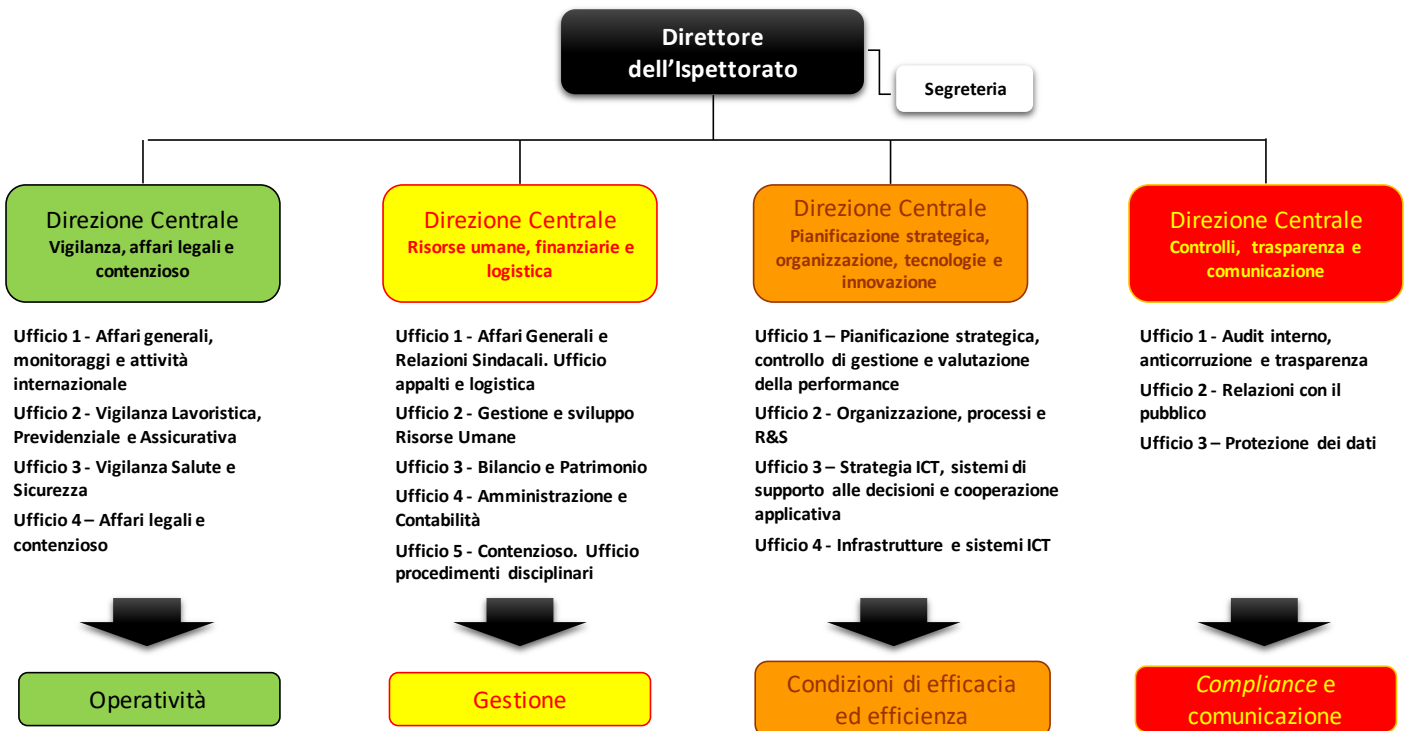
Direttore dell'Ispettorato

Segreteria

Direzione Centrale
Vigilanza, affari legali e contenzioso

Ufficio 1 - Affari generali, monitoraggi e attività internazionale

Ufficio 2 - Vigilanza Lavoristica, Previdenziale e Assicurativa

Ufficio 3 - Vigilanza Salute e Sicurezza

Ufficio 4 – Affari legali e contenzioso

Operatività

Direzione Centrale
Risorse umane, finanziarie e logistica

Ufficio 1 - Affari Generali e Relazioni Sindacali. Ufficio appalti e logistica

Ufficio 2 - Gestione e sviluppo Risorse Umane

Ufficio 3 - Bilancio e Patrimonio

Ufficio 4 - Amministrazione e Contabilità

Ufficio 5 - Contenzioso. Ufficio procedimenti disciplinari

Gestione

Direzione Centrale
Pianificazione strategica, organizzazione, tecnologie e innovazione

Ufficio 1 – Pianificazione strategica, controllo di gestione e valutazione della performance

Ufficio 2 - Organizzazione, processi e R&S

Ufficio 3 – Strategia ICT, sistemi di supporto alle decisioni e cooperazione applicativa

Ufficio 4 - Infrastrutture e sistemi ICT

Condizioni di efficacia ed efficienza

Direzione Centrale
Controlli, trasparenza e comunicazione

Ufficio 1 - Audit interno, anticorruzione e trasparenza

Ufficio 2 - Relazioni con il pubblico

Ufficio 3 – Protezione dei dati

Compliance e comunicazione